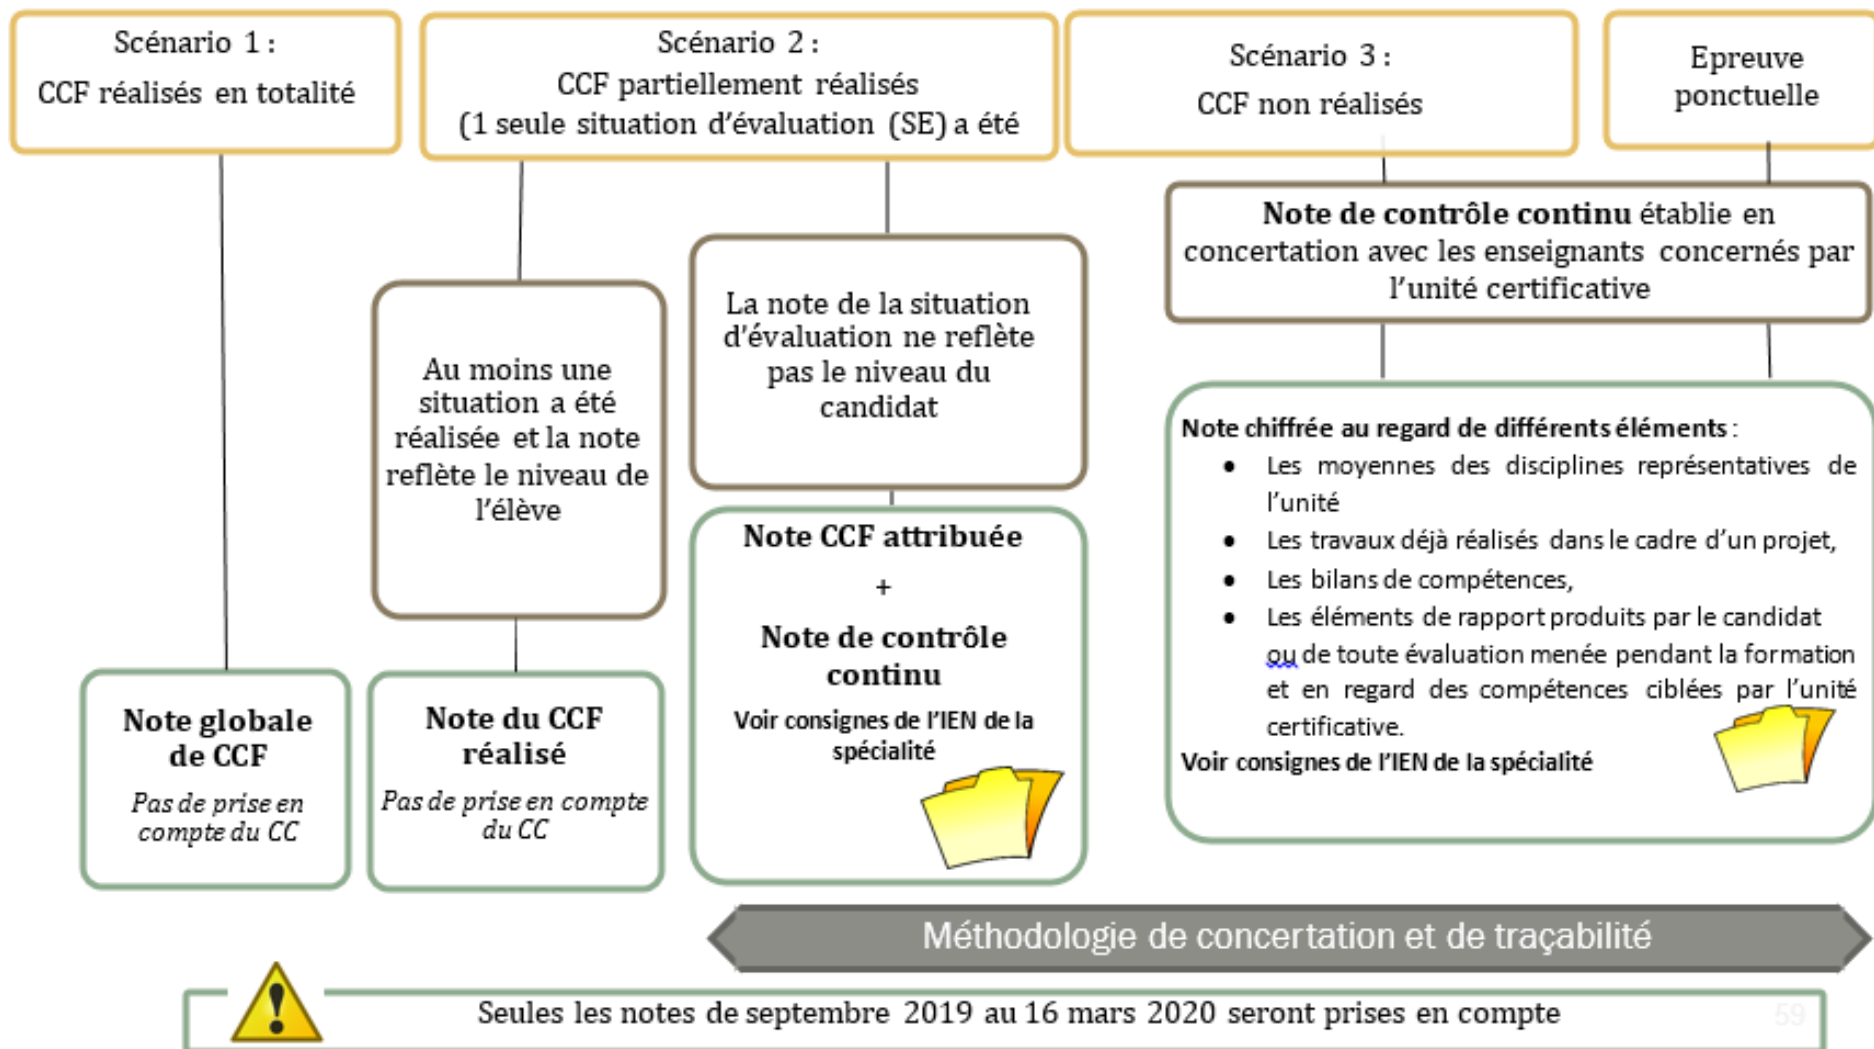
Scénario 1 :
CCF réalisés en totalité

Scénario 2 :
CCF partiellement réalisés
(1 seule situation d'évaluation (SE) a été

Scénario 3 :
CCF non réalisés

Epreuve ponctuelle

Note de contrôle continu établie en concertation avec les enseignants concernés par l'unité certificative

Au moins une situation a été réalisée et la note reflète le niveau de l'élève

La note de la situation d'évaluation ne reflète pas le niveau du candidat

Note chiffrée au regard de différents éléments :
- Les moyennes des disciplines représentatives de l'unité
- Les travaux déjà réalisés dans le cadre d'un projet,
- Les bilans de compétences,
- Les éléments de rapport produits par le candidat ou de toute évaluation menée pendant la formation et en regard des compétences ciblées par l'unité certificative.

Voir consignes de l'IEN de la spécialité

Note CCF attribuée
+
Note de contrôle continu
Voir consignes de l'IEN de la spécialité

Note globale de CCF
Pas de prise en compte du CC

Note du CCF réalisé
Pas de prise en compte du CC

Méthodologie de concertation et de traçabilité

Seules les notes de septembre 2019 au 16 mars 2020 seront prises en compte

59